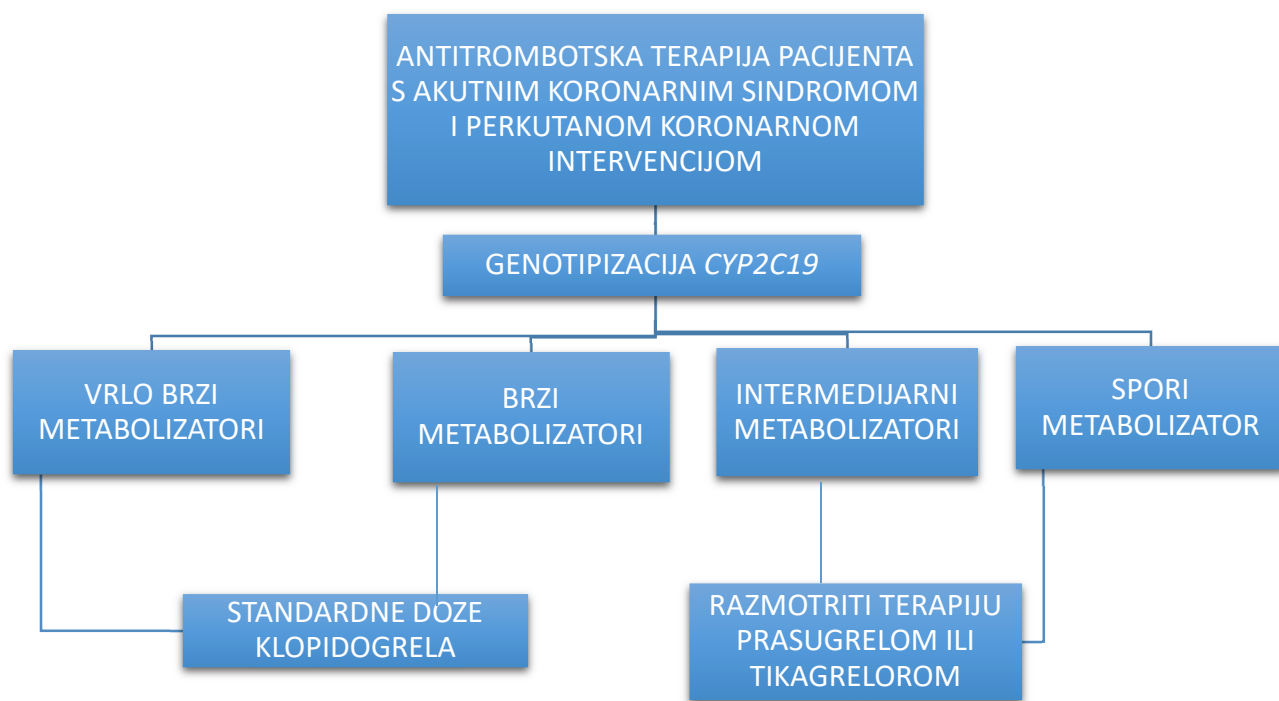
ANTITROMBOTSKA TERAPIJA PACIJENTA S AKUTNIM KORONARNIM SINDROMOM I PERKUTANOM KORONARNOM INTERVENCIJOM

GENOTIPIZACIJA CYP2C19

VRLO BRZI METABOLIZATORI

BRZI METABOLIZATORI

INTERMEDIJARNI METABOLIZATORI

SPORI METABOLIZATOR

STANDARDNE DOZE KLOPIDOGRELA

RAZMOTRITI TERAPIJU PRASUGRELOM ILI TIKAGRELOROM